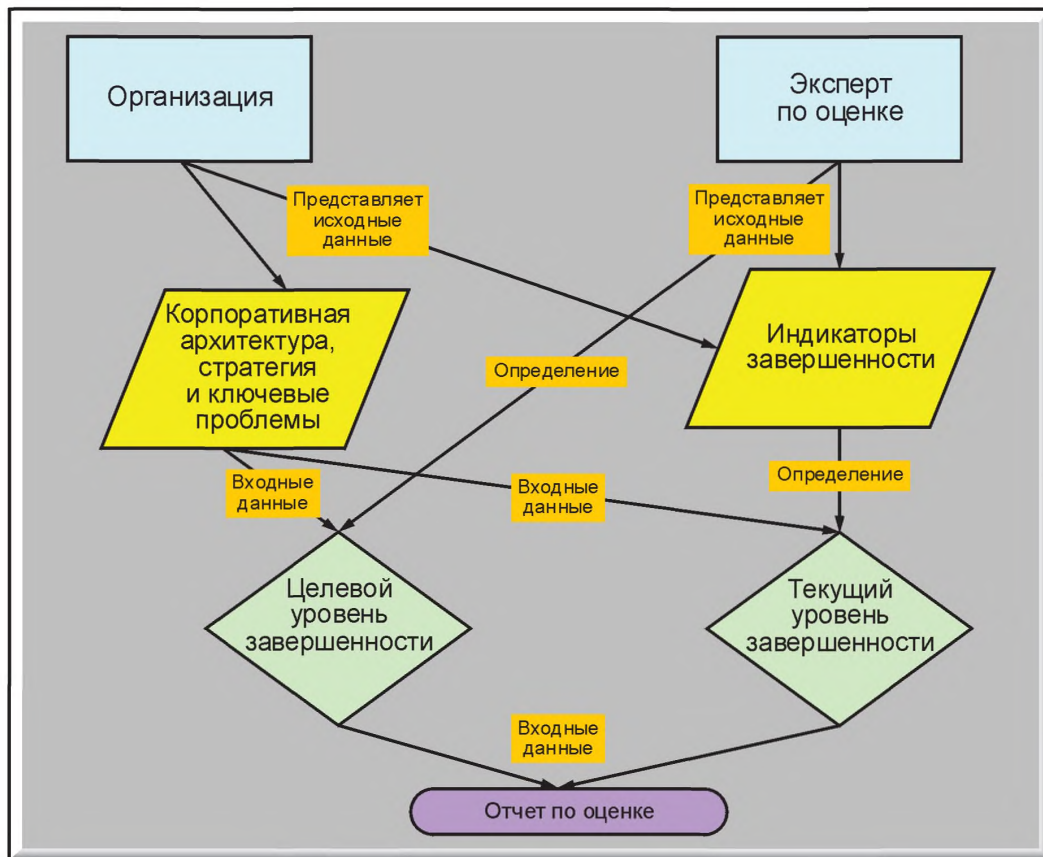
Организация

Эксперт по оценке

Представляет исходные данные

Представляет исходные данные

Корпоративная архитектура, стратегия и ключевые проблемы

Индикаторы завершенности

Определение

Определение

Входные данные

Входные данные

Целевой уровень завершенности

Текущий уровень завершенности

Входные данные

Отчет по оценке